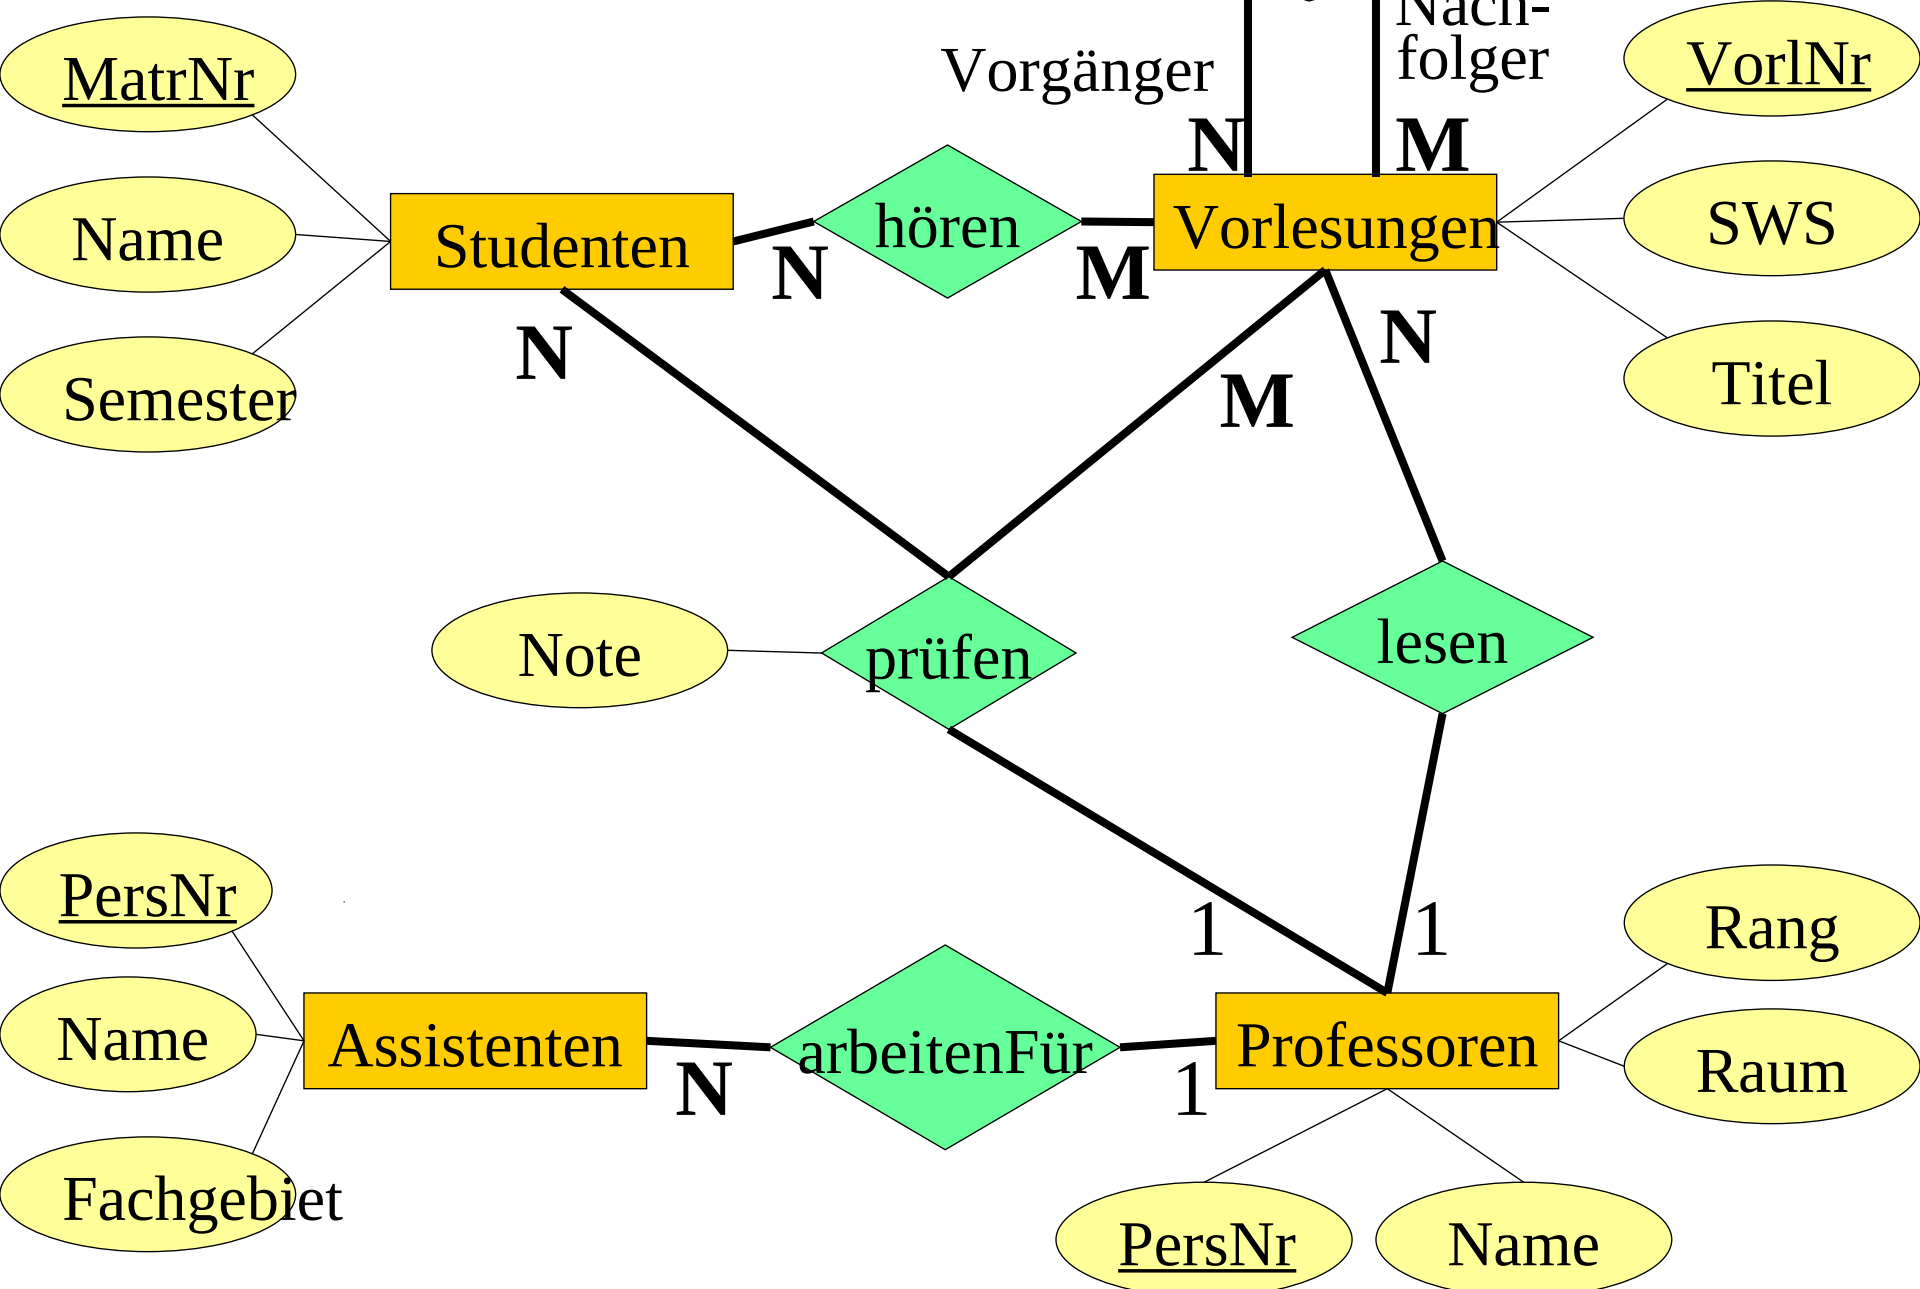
MatrNr
Name
Semester
Studenten
N
hören
M
Vorgänger
N
Nachfolger
M
Vorlesungen
VorlNr
SWS
Titel
N
M
N
Note
prüfen
lesen
PersNr
Name
Fachgebiet
Assistenten
N
arbeitenFür
1
Professoren
1
1
Rang
Raum
PersNr
Name